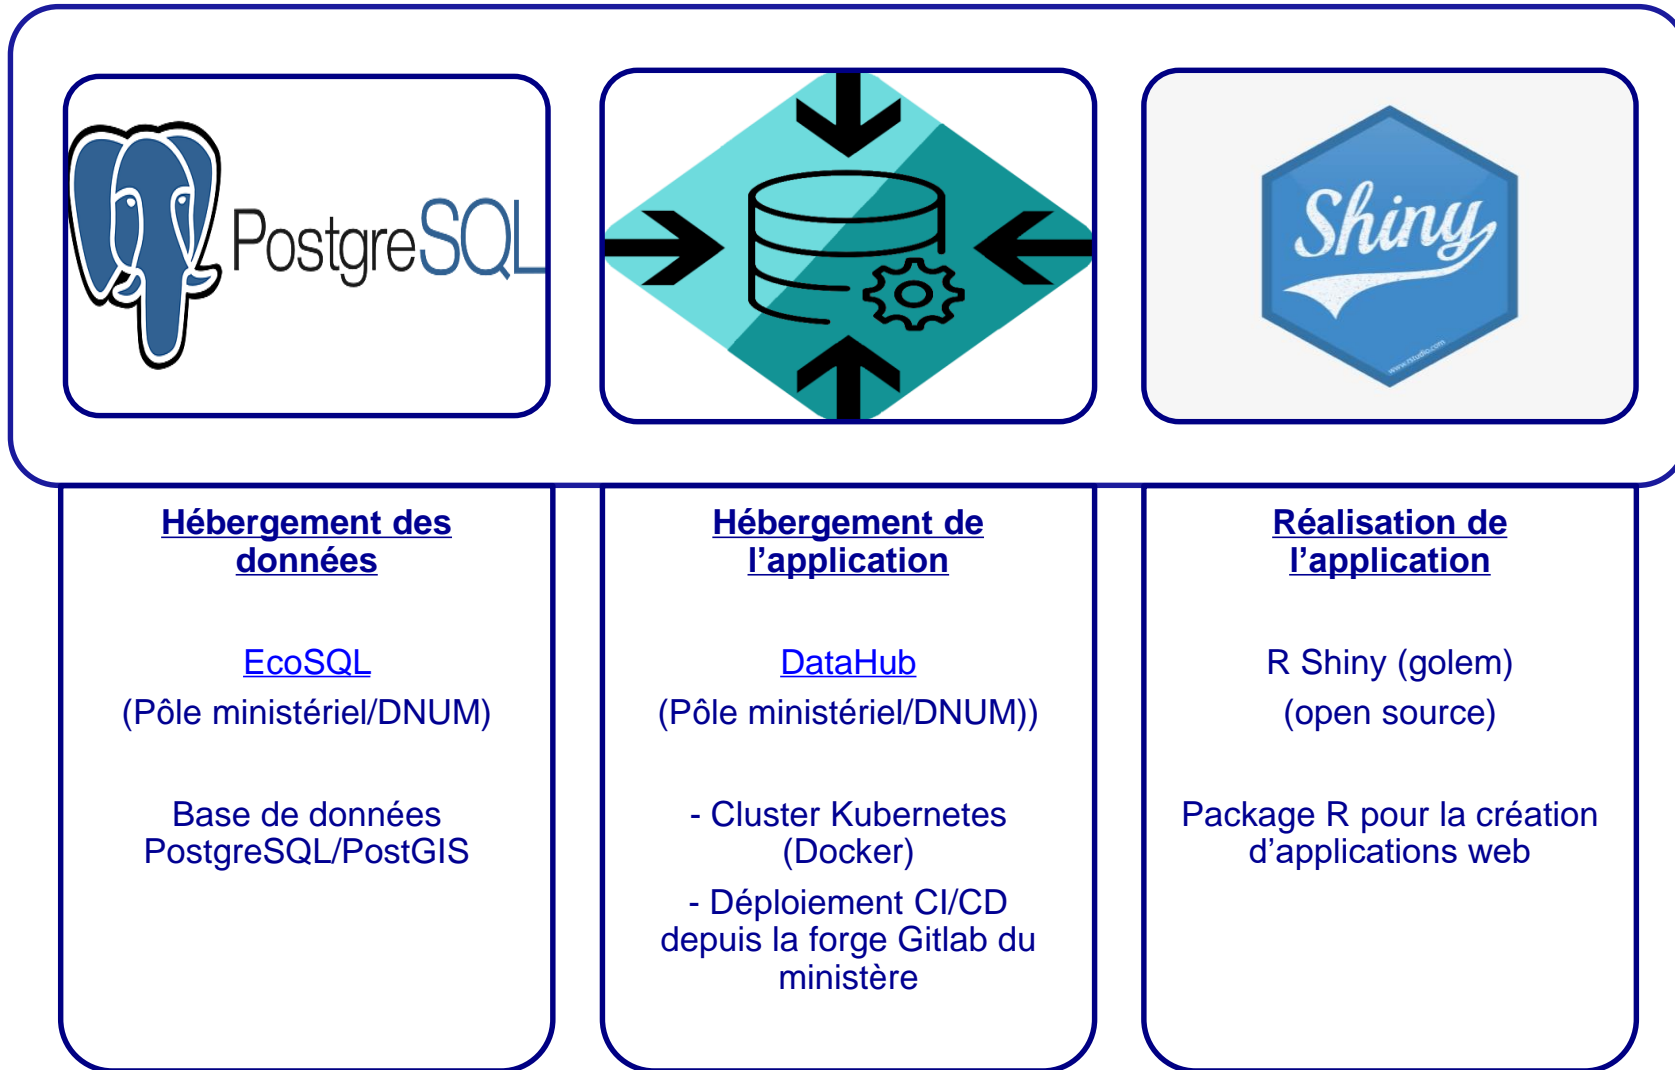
PostgreSQL

Shiny

www.rstudio.com

Hébergement des données

EcoSQL
(Pôle ministériel/DNUM)

Base de données PostgreSQL/PostGIS

Hébergement de l'application

DataHub
(Pôle ministériel/DNUM))

- Cluster Kubernetes (Docker)

- Déploiement CI/CD depuis la forge Gitlab du ministère

Réalisation de l'application

R Shiny (golem)
(open source)

Package R pour la création d'applications web